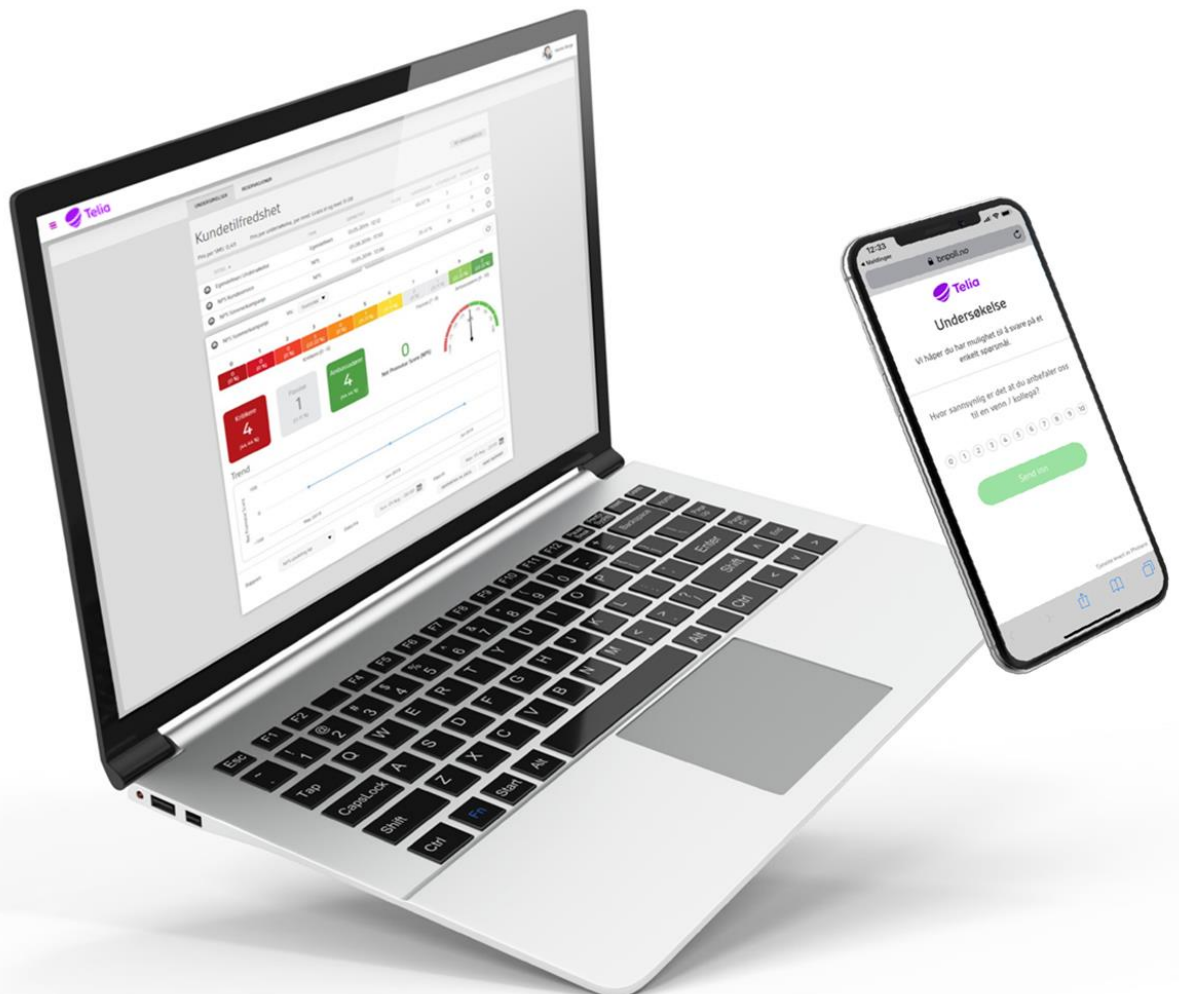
Telia

UNDERSØKELSER

Kundetilfredshet

4

1

4

0

Net Promoter Score (NPS)

Trend

Esc F1 F2 F3 F4 F5 F6 F7 F8 F9 F10 F11 F12

Tap

CapsLock

Shift

Ctrl Fn Start Alt

Alt Ctrl

Enter

Shift

Backspace

12:33

bnpoll.no

Telia

Undersøkelse

Vi håper du har mulighet til å svare på et enkelt spørsmål.

Hvor sannsynlig er det at du anbefaler oss til en venn / kollega?

0 1 2 3 4 5 6 7 8 9 10

Send inn